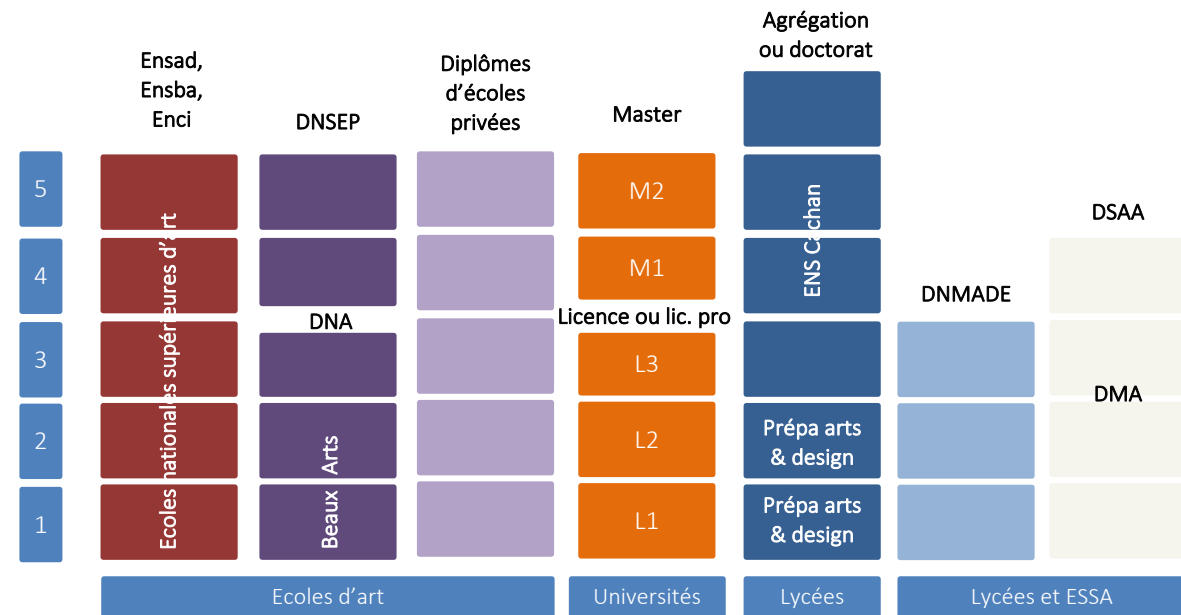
Ensad, Ensba, Enci

DNSEP

Diplômes d'écoles privées

Master

Agrégation ou doctorat

5

4

3

2

1

Ecoles nationales supérieures d'art

DNA

Beaux Arts

M2

M1

Licence ou lic. pro

L3

L2

L1

ENS Cachan

Prépa arts & design

Prépa arts & design

DSAA

DNMADE

DMA

Ecoles d'art

Universités

Lycées

Lycées et ESSA